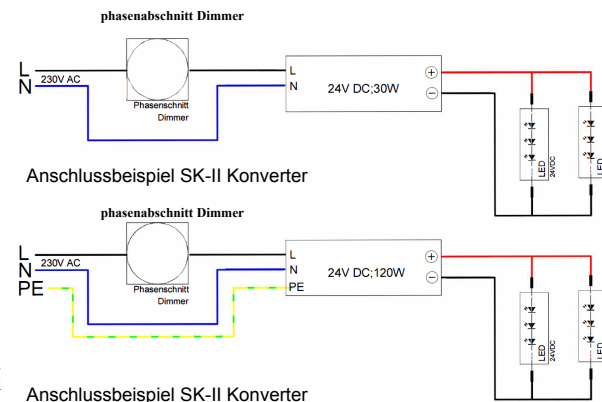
phasenabschnitt Dimmer

L
N
230V AC
Phasenschnitt Dimmer
L
N
24V DC;30W
+
−
LED 24VDC
LED

Anschlussbeispiel SK-II Konverter

phasenabschnitt Dimmer

L
N
PE
230V AC
Phasenschnitt Dimmer
L
N
PE
24V DC;120W
+
−
LED 24VDC
LED

Anschlussbeispiel SK-II Konverter